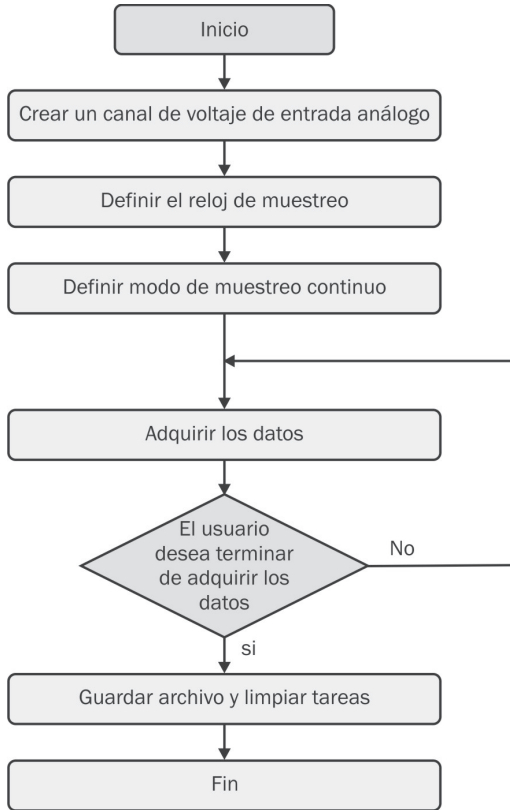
Inicio

Crear un canal de voltaje de entrada análogo

Definir el reloj de muestreo

Definir modo de muestreo continuo

Adquirir los datos

El usuario desea terminar de adquirir los datos

No

si

Guardar archivo y limpiar tareas

Fin